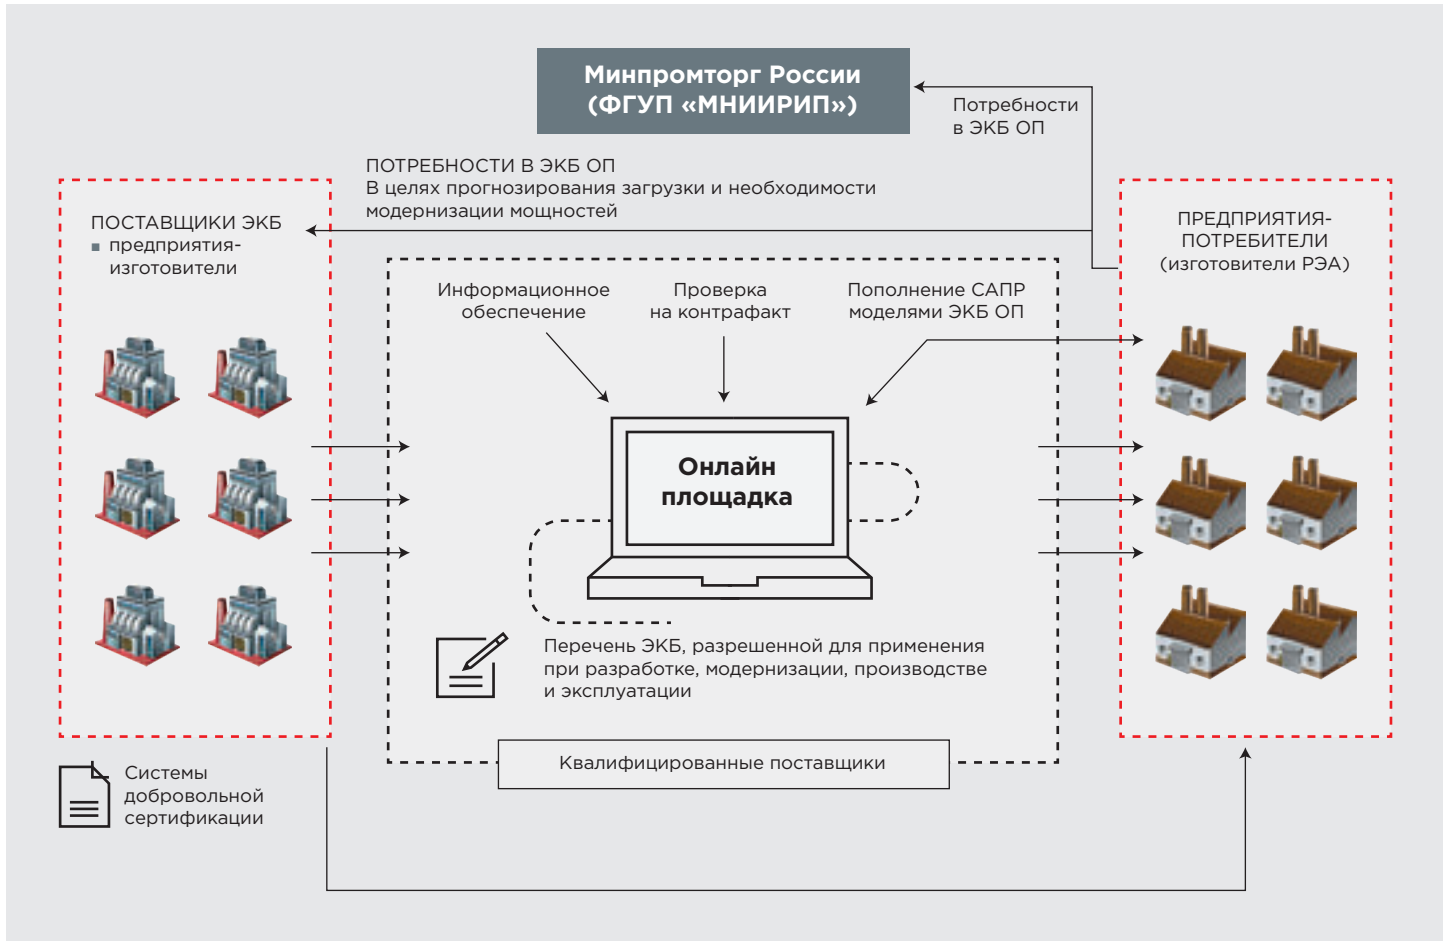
Минпромторг России
(ФГУП «МНИИРИП»)

Потребности в ЭКБ ОП

ПОТРЕБНОСТИ В ЭКБ ОП
В целях прогнозирования загрузки и необходимости модернизации мощностей

ПОСТАВЩИКИ ЭКБ
■ предприятия-изготовители

ПРЕДПРИЯТИЯ-ПОТРЕБИТЕЛИ
(изготовители РЭА)

Информационное обеспечение

Проверка на контрафакт

Пополнение САПР моделями ЭКБ ОП

Онлайн площадка

Перечень ЭКБ, разрешенной для применения при разработке, модернизации, производстве и эксплуатации

Квалифицированные поставщики

Системы добровольной сертификации